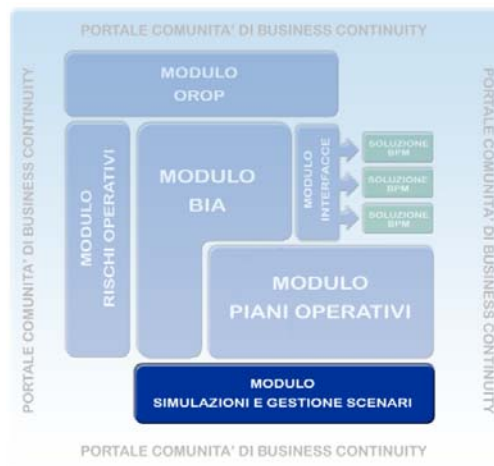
PORTALE COMUNITA' DI BUSINESS CONTINUITY

PORTALE COMUNITA' DI BUSINESS CONTINUITY

MODULO
OROP

MODULO
RISCHI OPERATIVI

MODULO
BIA

MODULO
INTERFACCE

SOLUZIONE
BPM

SOLUZIONE
BPM

SOLUZIONE
BPM

PORTALE COMUNITA' DI BUSINESS CONTINUITY

MODULO
PIANI OPERATIVI

MODULO
SIMULAZIONI E GESTIONE SCENARI

PORTALE COMUNITA' DI BUSINESS CONTINUITY